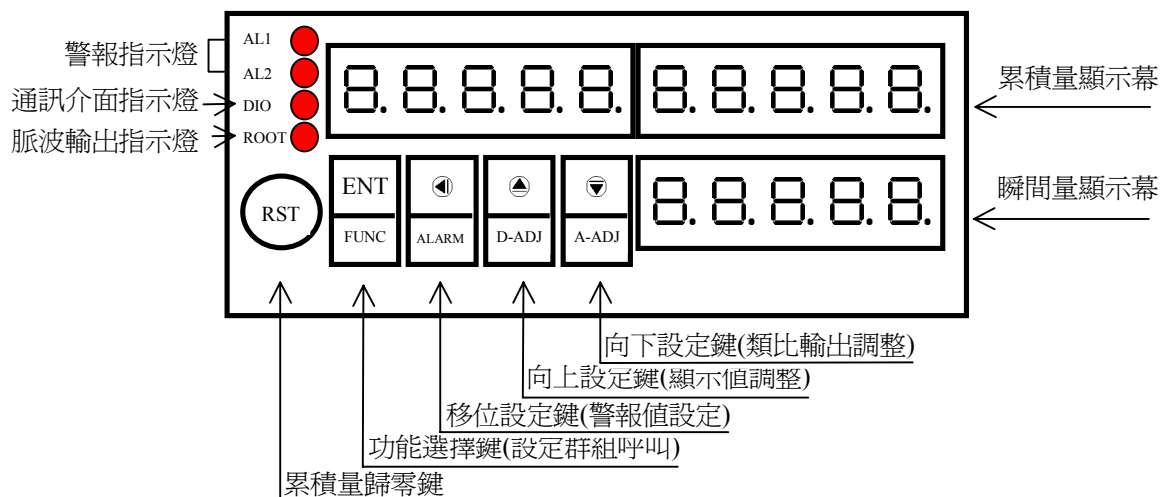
警報指示燈
AL1
AL2
通訊介面指示燈
DIO
脈波輸出指示燈
ROOT
8.8.8.8.8.
8.8.8.8.8.
累積量顯示幕
RST
ENT
FUNC
ALARM
D-ADJ
A-ADJ
8.8.8.8.8.
瞬間量顯示幕
向下設定鍵(類比輸出調整)
向上設定鍵(顯示值調整)
移位設定鍵(警報值設定)
功能選擇鍵(設定群組呼叫)
累積量歸零鍵